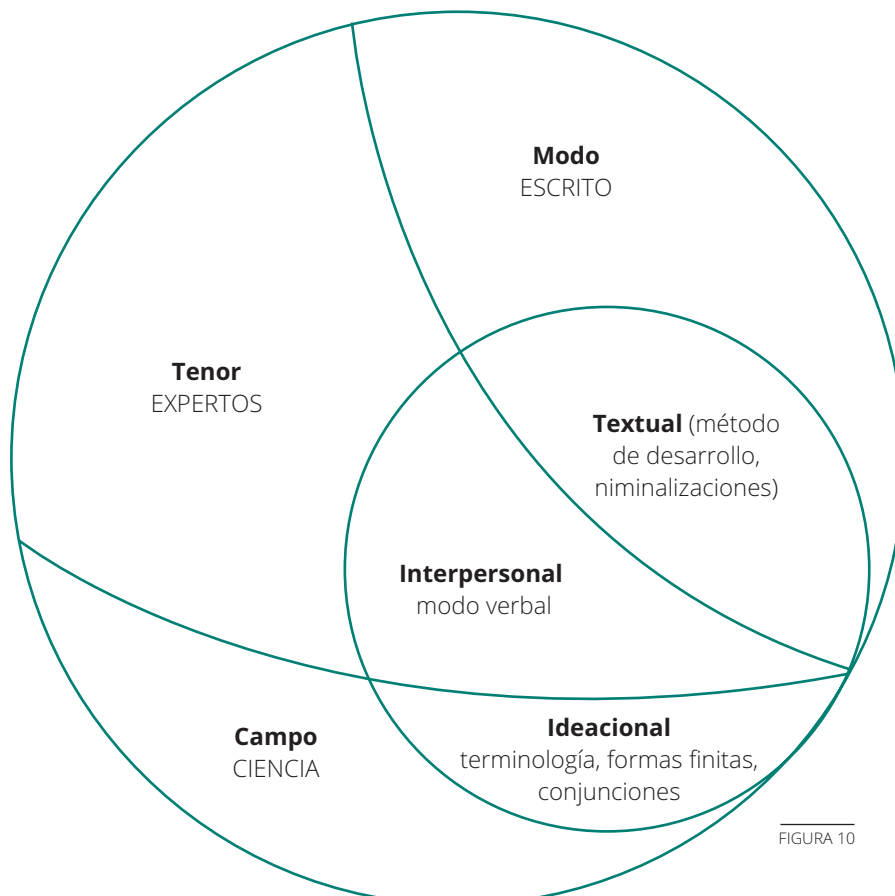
**Modo**
ESCRITO

**Tenor**
EXPERTOS

**Textual** (método de desarrollo, niminalizaciones)

**Interpersonal**
modo verbal

**Campo**
CIENCIA

**Ideacional**
terminología, formas finitas, conjunciones

FIGURA 10